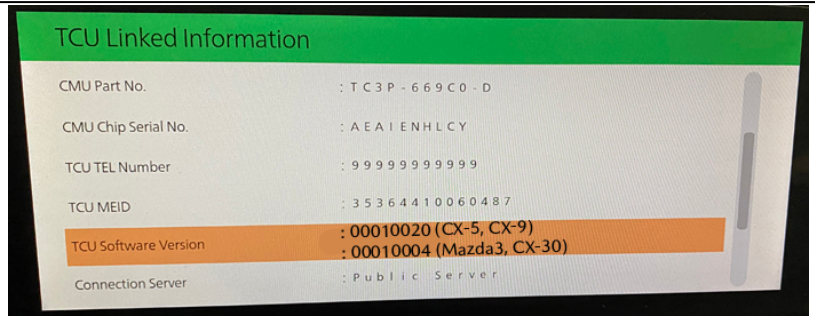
TCU Linked Information

| | |
|---|---|
| CMU Part No. | : TC3P-669C0-D |
| CMU Chip Serial No. | : AEAIENHLCY |
| TCU TEL Number | : 99999999999 |
| TCU MEID | : 35364410060487 |
| TCU Software Version | : 00010020 (CX-5, CX-9)<br>: 00010004 (Mazda3, CX-30) |
| Connection Server | : Public Server |